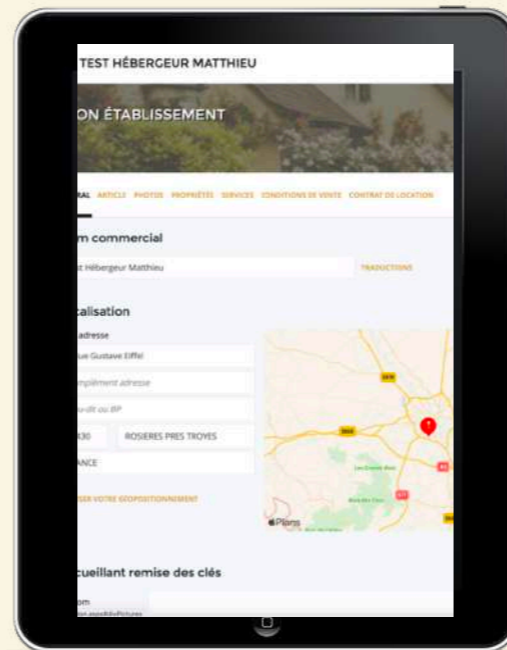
TEST HÉBERGEUR MATTHIEU

ON ÉTABLISSEMENT

RAL ARTICLE PHOTOS PROPRIÉTÉS SERVICES CONDITIONS DE VENTE CONTRAT DE LOCATION

m commercial

t Hébergeur Matthieu

TRADUCTIONS

calisation

adresse

ue Gustave Eiffel

mplément adresse

eu-dit ou BP

430

ROSIERES PRES TROYES

ANCE

SER VOTRE GÉOPOSITIONNEMENT

Plans

cueillant remise des clés

om